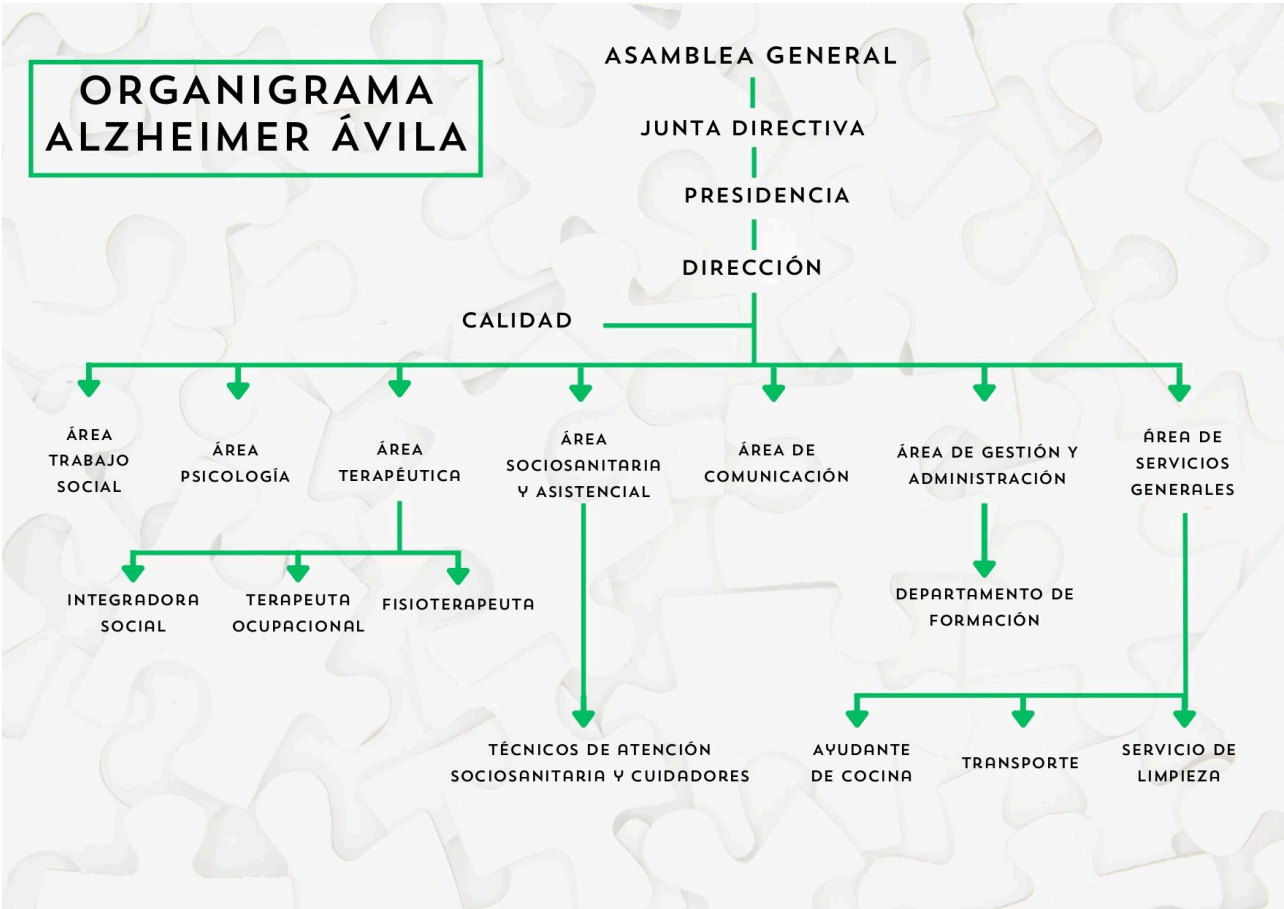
ORGANIGRAMA ALZHEIMER ÁVILA

ASAMBLEA GENERAL

JUNTA DIRECTIVA

PRESIDENCIA

DIRECCIÓN

CALIDAD

ÁREA TRABAJO SOCIAL

ÁREA PSICOLOGÍA

ÁREA TERAPÉUTICA

ÁREA SOCIOSANITARIA Y ASISTENCIAL

ÁREA DE COMUNICACIÓN

ÁREA DE GESTIÓN Y ADMINISTRACIÓN

ÁREA DE SERVICIOS GENERALES

INTEGRADORA SOCIAL

TERAPEUTA OCUPACIONAL

FISIOTERAPEUTA

DEPARTAMENTO DE FORMACIÓN

TÉCNICOS DE ATENCIÓN SOCIOSANITARIA Y CUIDADORES

AYUDANTE DE COCINA

TRANSPORTE

SERVICIO DE LIMPIEZA